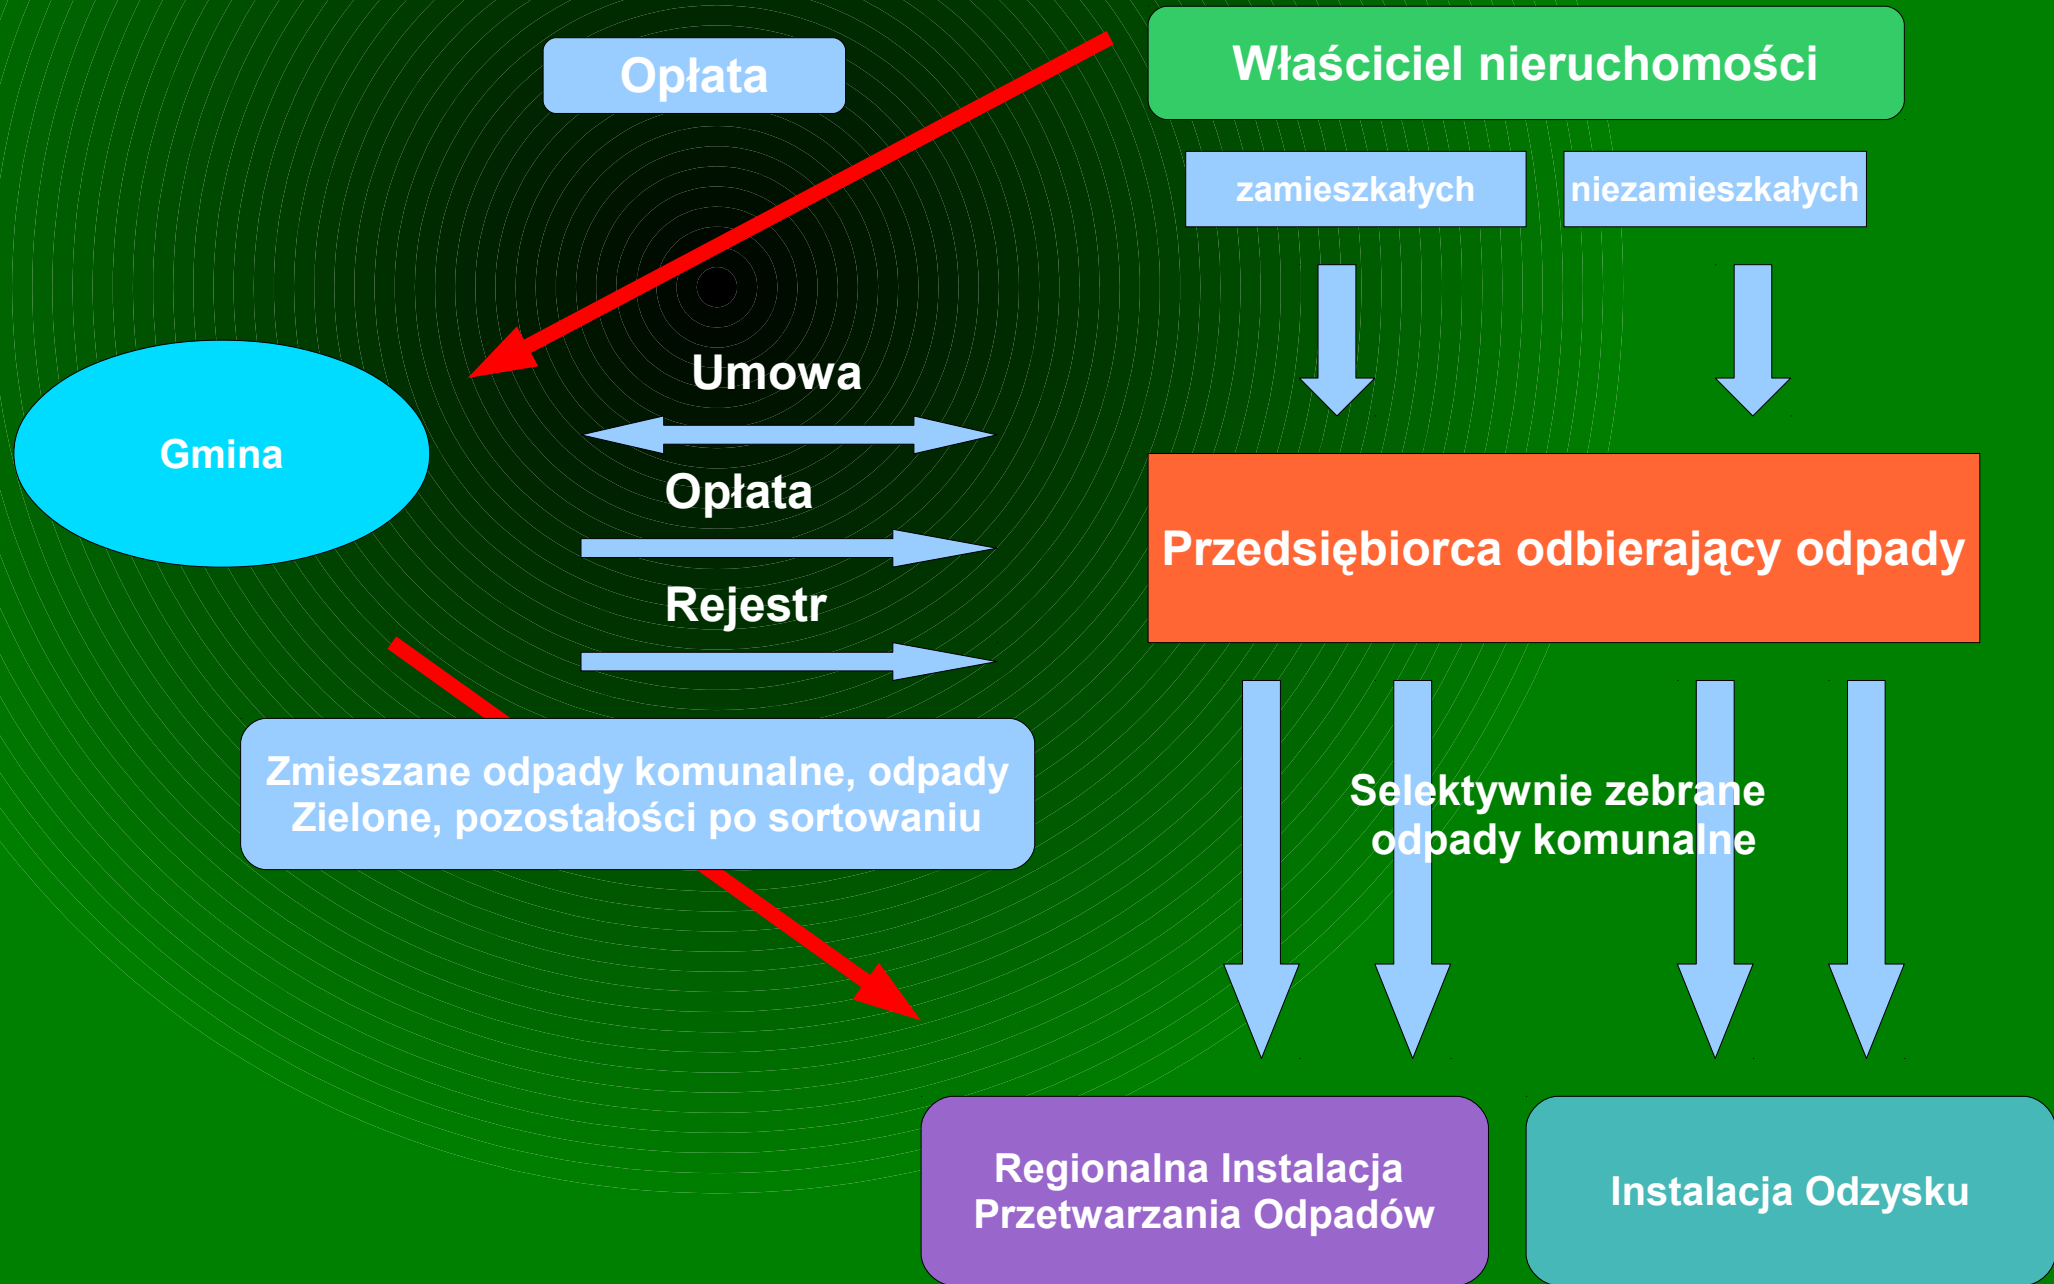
Opłata

Właściciel nieruchomości

zamieszkałych

niezamieszkałych

Gmina

Umowa

Opłata

Rejestr

Przedsiębiorca odbierający odpady

Zmieszane odpady komunalne, odpady Zielone, pozostałości po sortowaniu

Selektywnie zebrane odpady komunalne

Regionalna Instalacja Przetwarzania Odpadów

Instalacja Odzysku